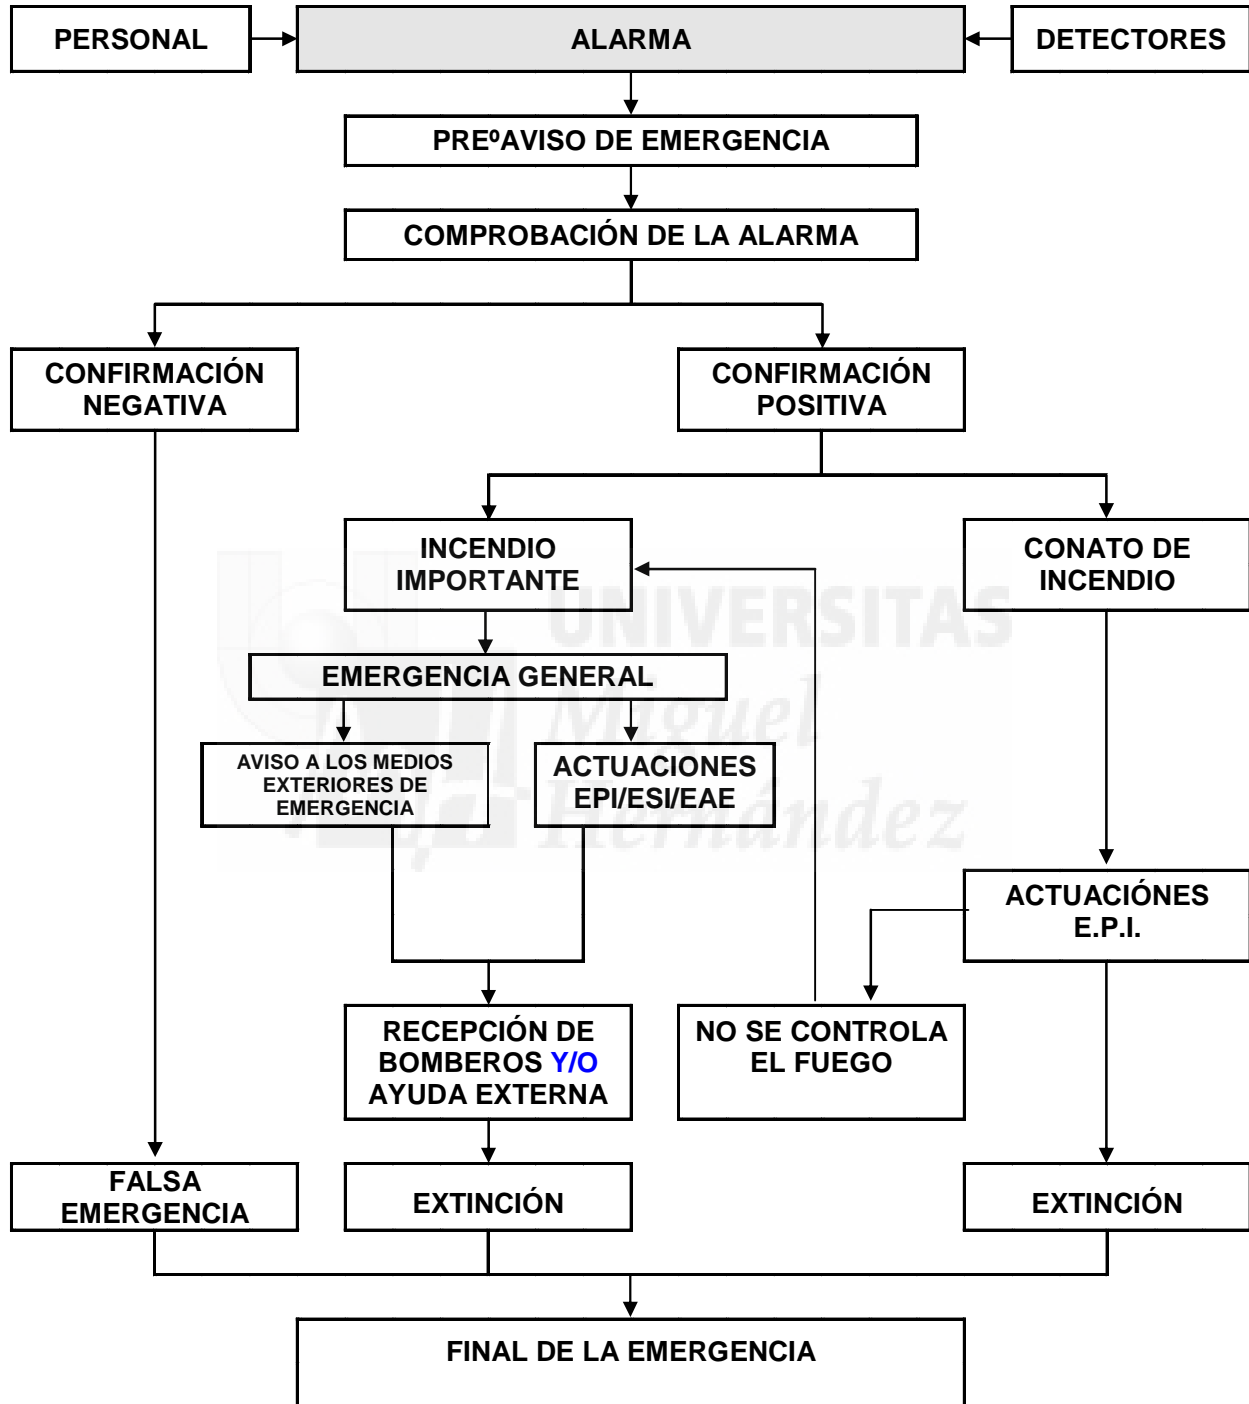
PERSONAL

ALARMA

DETECTORES

PREºAVISO DE EMERGENCIA

COMPROBACIÓN DE LA ALARMA

CONFIRMACIÓN NEGATIVA

CONFIRMACIÓN POSITIVA

INCENDIO IMPORTANTE

CONATO DE INCENDIO

UNIVERSITAS Miguel Hernández

EMERGENCIA GENERAL

AVISO A LOS MEDIOS EXTERIORES DE EMERGENCIA

ACTUACIONES EPI/ESI/EAE

ACTUACIÓNES E.P.I.

RECEPCIÓN DE BOMBEROS Y/O AYUDA EXTERNA

NO SE CONTROLA EL FUEGO

FALSA EMERGENCIA

EXTINCIÓN

EXTINCIÓN

FINAL DE LA EMERGENCIA